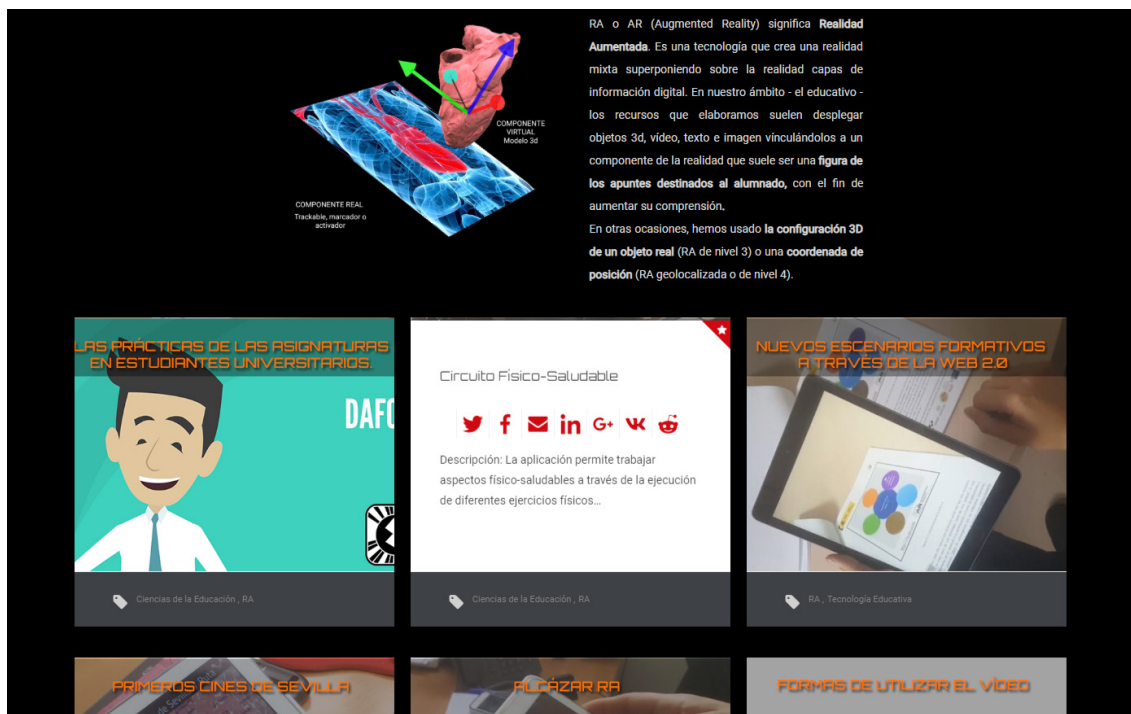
COMPONENTE VIRTUAL Modelo 3d

COMPONENTE REAL
Trackable, marcador o activador

RA o AR (Augmented Reality) significa **Realidad Aumentada**. Es una tecnología que crea una realidad mixta superponiendo sobre la realidad capas de información digital. En nuestro ámbito - el educativo - los recursos que elaboramos suelen desplegar objetos 3d, vídeo, texto e imagen vínculándolos a un componente de la realidad que suele ser una **figura de los apuntes destinados al alumnado,** con el fin de aumentar su comprensión.
En otras ocasiones, hemos usado **la configuración 3D de un objeto real** (RA de nivel 3) o una **coordenada de posición** (RA geolocalizada o de nivel 4).

LAS PRÁCTICAS DE LAS ASIGNATURAS EN ESTUDIANTES UNIVERSITARIOS.

DAFO

Ciencias de la Educación , RA

Circuito Físico-Saludable

Descripción: La aplicación permite trabajar aspectos físico-saludables a través de la ejecución de diferentes ejercicios físicos...

Ciencias de la Educación , RA

NUEVOS ESCENARIOS FORMATIVOS A TRAVÉS DE LA WEB 2.0

RA , Tecnología Educativa

PRIMEROS CINES DE SEVILLA

ALCÁZAR RA

FORMAS DE UTILIZAR EL VÍDEO